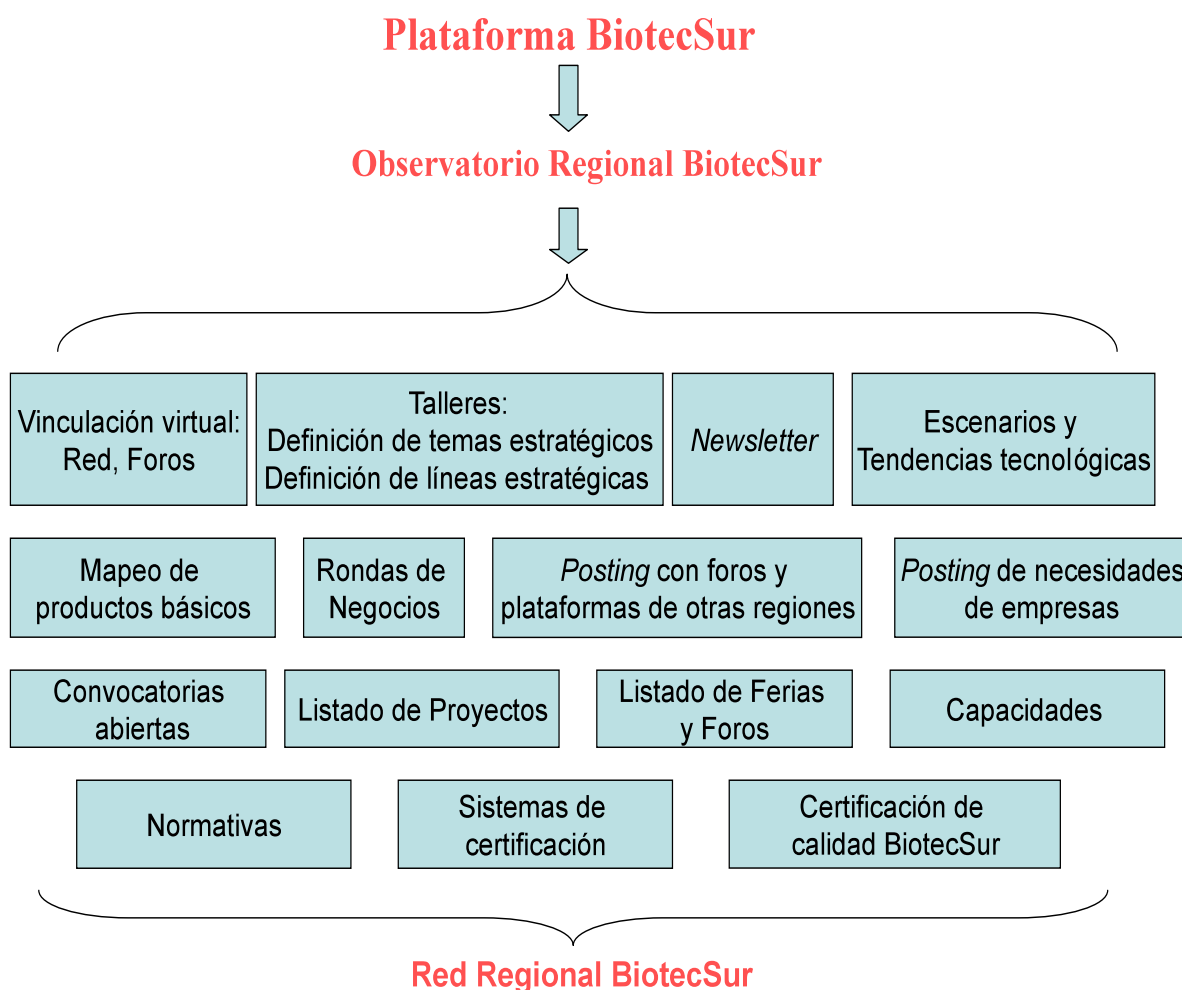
Plataforma BiotecSur

Observatorio Regional BiotecSur

Vinculación virtual: Red, Foros

Talleres:
Definición de temas estratégicos
Definición de líneas estratégicas

*Newsletter*

Escenarios y Tendencias tecnológicas

Mapeo de productos básicos

Rondas de Negocios

*Posting* con foros y plataformas de otras regiones

*Posting* de necesidades de empresas

Convocatorias abiertas

Listado de Proyectos

Listado de Ferias y Foros

Capacidades

Normativas

Sistemas de certificación

Certificación de calidad BiotecSur

Red Regional BiotecSur